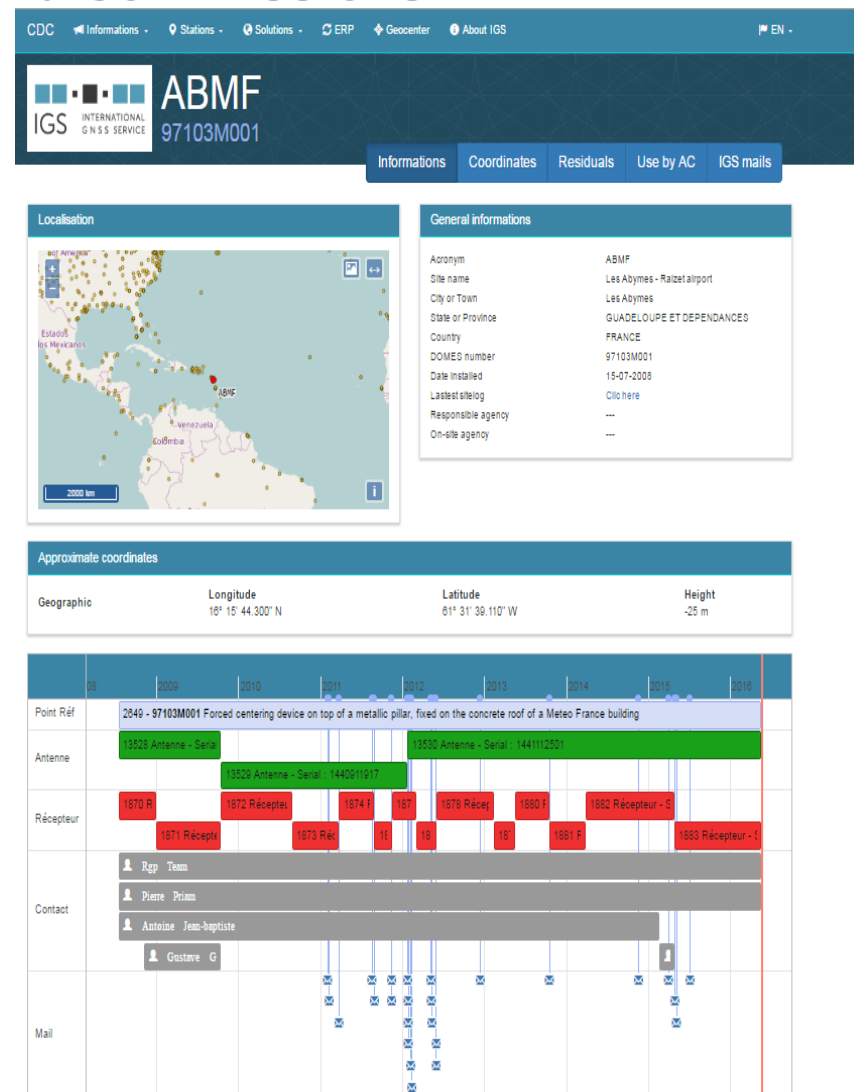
CDC Informations Stations Solutions ERP Geocenter About IGS EN

IGS INTERNATIONAL GNSS SERVICE

ABMF
97103M001

Informations Coordinates Residuals Use by AC IGS mails

Localisation

Estados Unidos Mexicanos
ABMF
Venezuela
Colombia
2000 km

General informations

| | |
|---|---|
| Acronym | ABMF |
| Site name | Les Abymes - Raizet airport |
| City or Town | Les Abymes |
| State or Province | GUADELOUPE ET DEPENDANCES |
| Country | FRANCE |
| DOMES number | 97103M001 |
| Date Installed | 15-07-2008 |
| Lastest sitelog | Clic here |
| Responsible agency | --- |
| On-site agency | --- |

Approximate coordinates

| | Longitude | Latitude | Height |
|---|---|---|---|
| Geographic | 16° 15' 44.300" N | 61° 31' 39.110" W | -25 m |

08 2009 2010 2011 2012 2013 2014 2015 2016

Point Réf
2649 - 97103M001 Forced centering device on top of a metallic pillar, fixed on the concrete roof of a Meteo France building

Antenne
13528 Antenne - Serial
13530 Antenne - Serial : 1441112501
13529 Antenne - Serial : 1440911917

Récepteur
1870 R 1872 Récepteu 1874 F 187 1878 Récep 1880 F 1882 Récepteur - S
1871 Récepte 1873 Réc 18 18 18 1881 F 1883 Récepteur - S

Contact
Rgp Team
Pierre Priam
Antoine Jean-baptiste
Gustave G

Mail